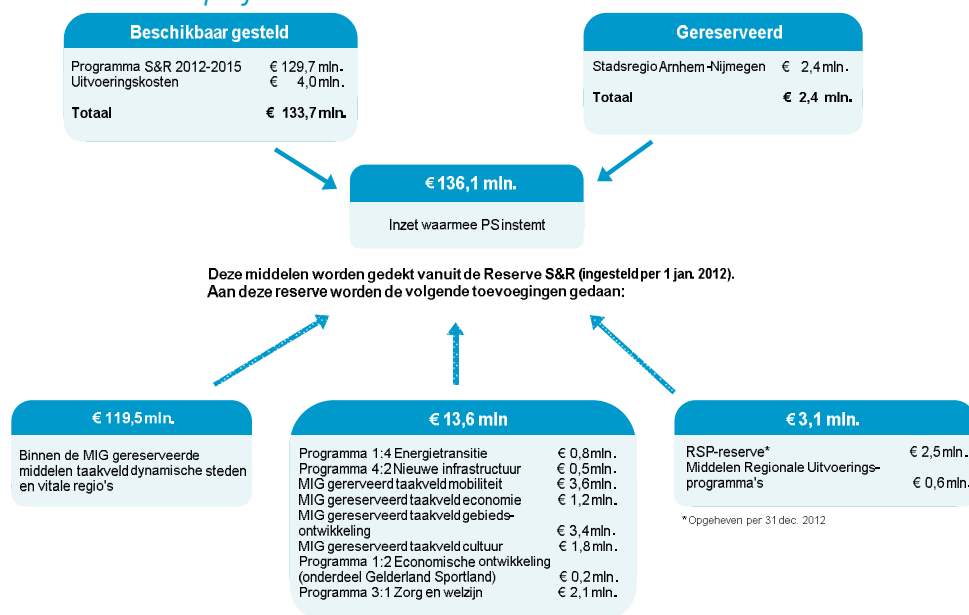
Beschikbaar gesteld

Programma S&R 2012-2015 € 129,7 mln.
Uitvoeringskosten € 4,0 mln.

Totaal € 133,7 mln.

Gereserveerd

Stadsregio Arnhem-Nijmegen € 2,4 mln.

Totaal € 2,4 mln.

€ 136,1 mln.

Inzet waarmee PS instemt

Deze middelen worden gedekt vanuit de Reserve S&R (ingesteld per 1 jan. 2012).
Aan deze reserve worden de volgende toevoegingen gedaan:

€ 119,5 mln.

Binnen de MIG gereserveerde middelen taakveld dynamische steden en vitale regio's

€ 13,6 mln

Programma 1:4 Energietransitie € 0,8 mln.
Programma 4:2 Nieuwe infrastructuur € 0,5 mln.
MIG gereserveerd taakveld mobiliteit € 3,6 mln.
MIG gereserveerd taakveld economie € 1,2 mln.
MIG gereserveerd taakveld gebiedsontwikkeling € 3,4 mln.
MIG gereserveerd taakveld cultuur € 1,8 mln.
Programma 1:2 Economische ontwikkeling (onderdeel Gelderland Sportland) € 0,2 mln.
Programma 3:1 Zorg en welzijn € 2,1 mln.

€ 3,1 mln.

RSP-reserve* € 2,5 mln.
Middelen Regionale Uitvoerings-programma's € 0,6 mln.

*Opgeheven per 31 dec. 2012